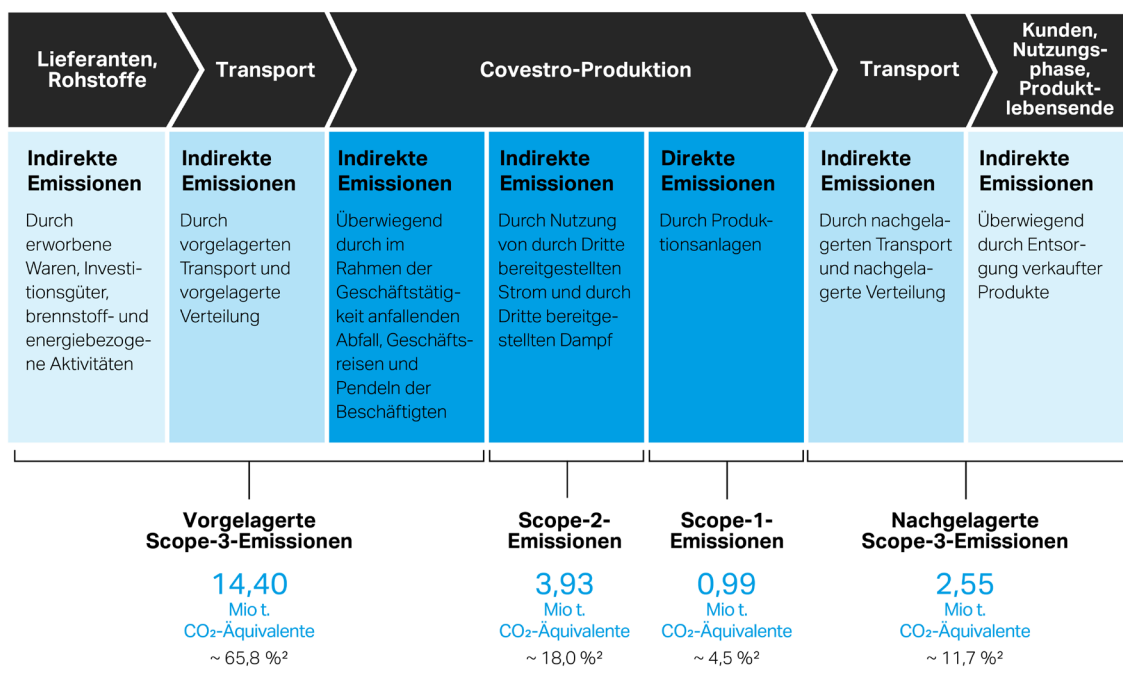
Lieferanten, Rohstoffe

Transport

Covestro-Produktion

Transport

Kunden, Nutzungsphase, Produktlebensende

Indirekte Emissionen

Durch erworbene Waren, Investitionsgüter, brennstoff- und energiebezogene Aktivitäten

Indirekte Emissionen

Durch vorgelagerten Transport und vorgelagerte Verteilung

Indirekte Emissionen

Überwiegend durch im Rahmen der Geschäftstätigkeit anfallenden Abfall, Geschäftsreisen und Pendeln der Beschäftigten

Indirekte Emissionen

Durch Nutzung von durch Dritte bereitgestellten Strom und durch Dritte bereitgestellten Dampf

Direkte Emissionen

Durch Produktionsanlagen

Indirekte Emissionen

Durch nachgelagerten Transport und nachgelagerte Verteilung

Indirekte Emissionen

Überwiegend durch Entsorgung verkaufter Produkte

Vorgelagerte Scope-3-Emissionen

14,40 Mio t. $CO_2$-Äquivalente

~ 65,8 %²

Scope-2-Emissionen

3,93 Mio t. $CO_2$-Äquivalente

~ 18,0 %²

Scope-1-Emissionen

0,99 Mio t. $CO_2$-Äquivalente

~ 4,5 %²

Nachgelagerte Scope-3-Emissionen

2,55 Mio t. $CO_2$-Äquivalente

~ 11,7 %²